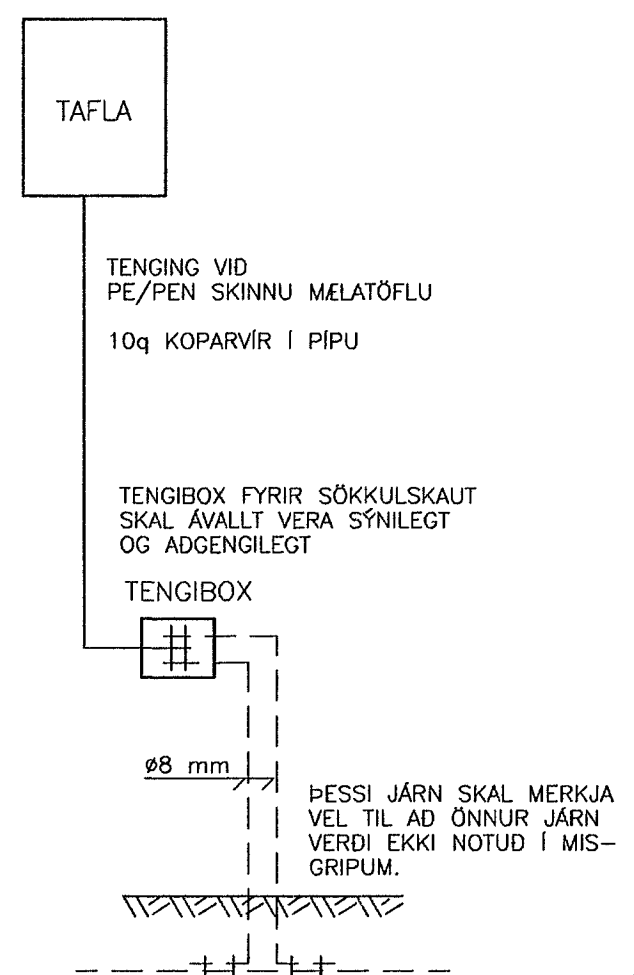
TAFLA

TENGING VID
PE/PEN SKINNU MÆLATÖFLU

10q KOPARVÍR Í PÍPU

TENGIBOX FYRIR SÖKKULSKAUT
SKAL ÁVALLT VERA SÝNILEGT
OG ADGENGILEGT

TENGIBOX

ø8 mm

ÞESSI JÁRN SKAL MERKJA
VEL TIL AD ÖNNUR JÁRN
VERÐI EKKI NOTUÐ Í MISGRIPUM.